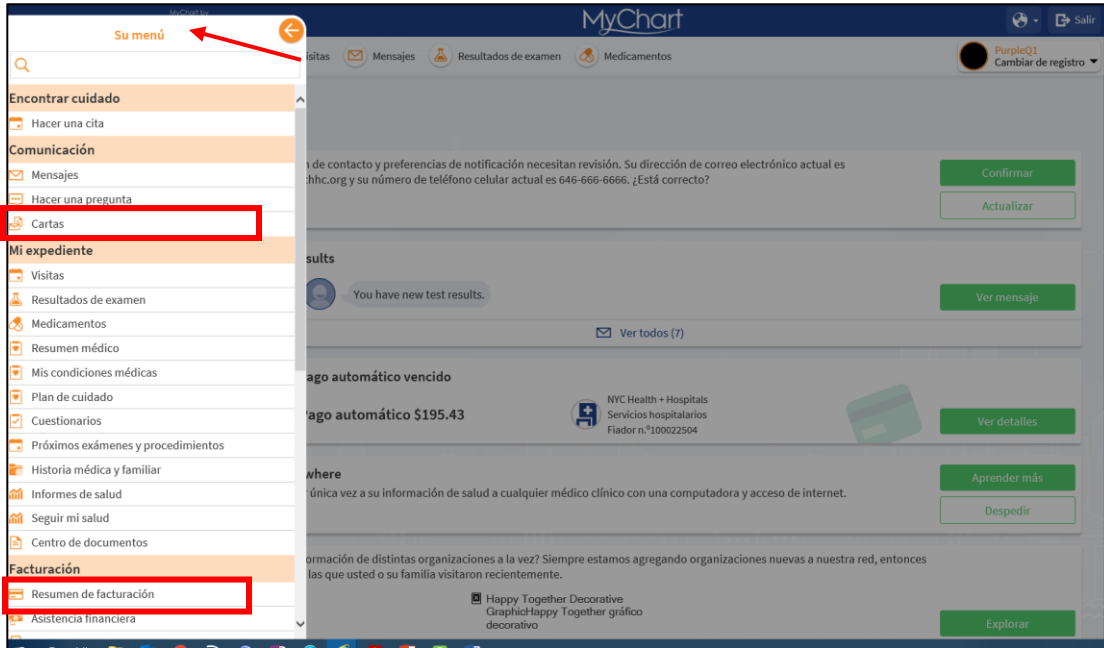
MyChart by

Su menú

Encontrar cuidado
Hacer una cita
Comunicación
Mensajes
Hacer una pregunta
Cartas
Mi expediente
Visitas
Resultados de examen
Medicamentos
Resumen médico
Mis condiciones médicas
Plan de cuidado
Cuestionarios
Próximos exámenes y procedimientos
Historia médica y familiar
Informes de salud
Seguir mi salud
Centro de documentos
Facturación
Resumen de facturación
Asistencia financiera

MyChart

Salir

isitas Mensajes Resultados de examen Medicamentos

PurpleQ1
Cambiar de registro

n de contacto y preferencias de notificación necesitan revisión. Su dirección de correo electrónico actual es chhc.org y su número de teléfono celular actual es 646-666-6666. ¿Está correcto?

Confirmar
Actualizar

sults
You have new test results.
Ver mensaje
Ver todos (7)

ago automático vencido
Pago automático $195.43
NYC Health + Hospitals
Servicios hospitalarios
Fiador n.º100022504
Ver detalles

where
única vez a su información de salud a cualquier médico clínico con una computadora y acceso de internet.
Aprender más
Despedir

ormación de distintas organizaciones a la vez? Siempre estamos agregando organizaciones nuevas a nuestra red, entonces las que usted o su familia visitaron recientemente.
Happy Together Decorative GraphicHappy Together gráfico decorativo
Explorar